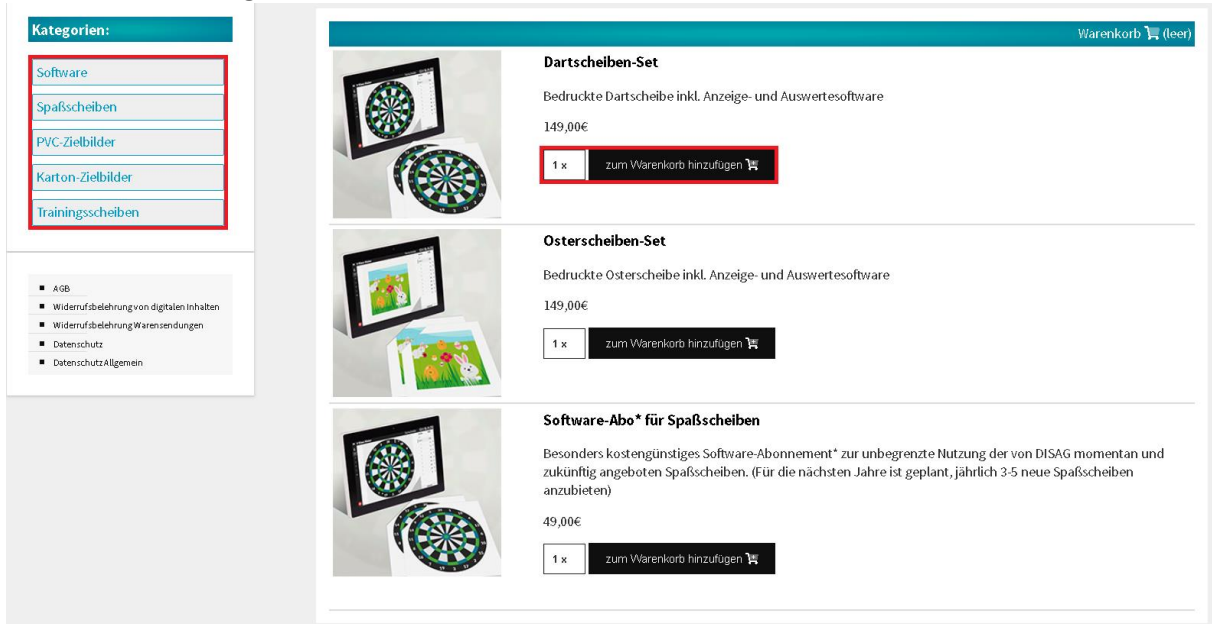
Kategorien:

Software

Spaßscheiben

PVC-Zielbilder

Karton-Zielbilder

Trainingsscheiben

- AGB
- Widerrufsbelehrung von digitalen Inhalten
- Widerrufsbelehrung Warensendungen
- Datenschutz
- Datenschutz Allgemein

Warenkorb (leer)

Dartscheiben-Set

Bedruckte Dartscheibe inkl. Anzeige- und Auswertesoftware

149,00€

1 x

zum Warenkorb hinzufügen

Osterscheiben-Set

Bedruckte Osterscheibe inkl. Anzeige- und Auswertesoftware

149,00€

1 x

zum Warenkorb hinzufügen

Software-Abo* für Spaßscheiben

Besonders kostengünstiges Software-Abonnement* zur unbegrenzte Nutzung der von DISAG momentan und zukünftig angeboten Spaßscheiben. (Für die nächsten Jahre ist geplant, jährlich 3-5 neue Spaßscheiben anzubieten)

49,00€

1 x

zum Warenkorb hinzufügen